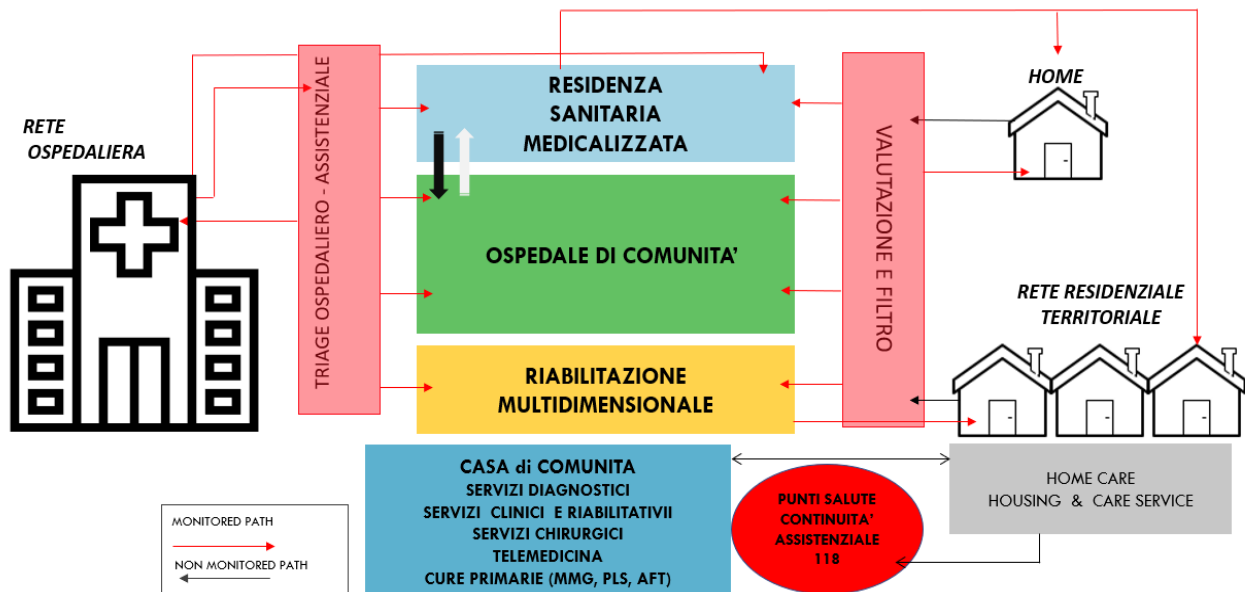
RETE OSPEDALIERA

TRIAGE OSPEDALIERO - ASSISTENZIALE

RESIDENZA SANITARIA MEDICALIZZATA

OSPEDALE DI COMUNITA'

RIABILITAZIONE MULTIDIMENSIONALE

VALUTAZIONE E FILTRO

HOME

RETE RESIDENZIALE TERRITORIALE

CASA di COMUNITA
SERVIZI DIAGNOSTICI
SERVIZI CLINICI E RIABILITATIVII
SERVIZI CHIRURGICI
TELEMEDICINA
CURE PRIMARIE (MMG, PLS, AFT)

PUNTI SALUTE
CONTINUITA' ASSISTENZIALE
118

HOME CARE
HOUSING & CARE SERVICE

MONITORED PATH
NON MONITORED PATH